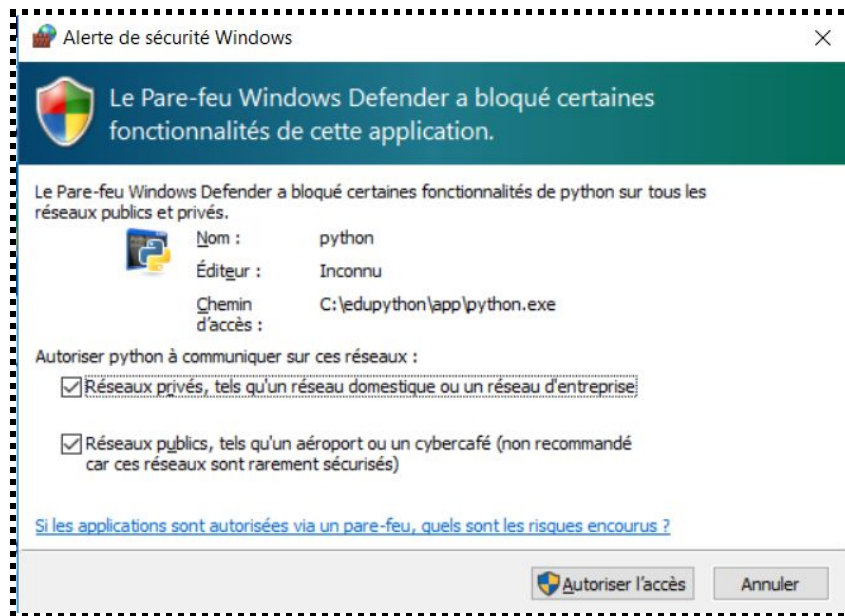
Alerte de sécurité Windows

×

Le Pare-feu Windows Defender a bloqué certaines fonctionnalités de cette application.

Le Pare-feu Windows Defender a bloqué certaines fonctionnalités de python sur tous les réseaux publics et privés.

Nom : python

Éditeur : Inconnu

Chemin d'accès : C:\edupython\app\python.exe

Autoriser python à communiquer sur ces réseaux :

☑ Réseaux privés, tels qu'un réseau domestique ou un réseau d'entreprise

☑ Réseaux publics, tels qu'un aéroport ou un cybercafé (non recommandé car ces réseaux sont rarement sécurisés)

Si les applications sont autorisées via un pare-feu, quels sont les risques encourus ?

Autoriser l'accès

Annuler